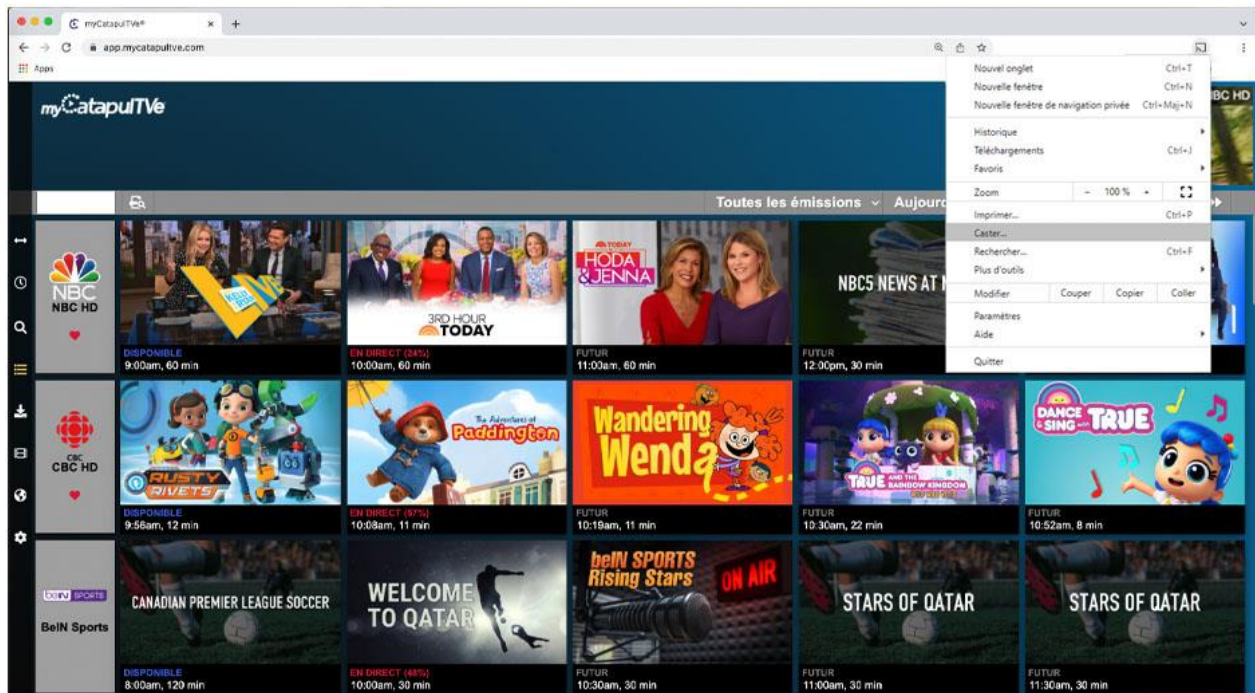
myCatapulTVe®
app.mycatapultve.com
Apps

myCatapulTVe

Toutes les émissions
Aujourd

BC HD

Nouvel onglet Ctrl+T
Nouvelle fenêtre Ctrl+N
Nouvelle fenêtre de navigation privée Ctrl+Maj+N
Historique
Téléchargements Ctrl+J
Favoris
Zoom - 100 % +
Imprimer... Ctrl+P
Caster...
Rechercher... Ctrl+F
Plus d'outils
Modifier Couper Copier Coller
Paramètres
Aide
Quitter

NBC
NBC HD

3RD HOUR TODAY
DISPONIBLE
9:00am, 60 min
EN DIRECT (24%)
10:00am, 60 min
TODAY HODA & JENNA
FUTUR
11:00am, 60 min
NBC5 NEWS AT N
FUTUR
12:00pm, 30 min

CBC
CBC HD

RUSTY RIVETS
DISPONIBLE
9:56am, 12 min
The Adventures of Paddington
EN DIRECT (57%)
10:08am, 11 min
Wandering Wenda
FUTUR
10:19am, 11 min
TRUE AND THE RAINBOW KINGDOM
FUTUR
10:30am, 22 min
DANCE & SING with TRUE
FUTUR
10:52am, 8 min

beIN SPORTS
BeIN Sports

CANADIAN PREMIER LEAGUE SOCCER
DISPONIBLE
8:00am, 120 min
WELCOME TO QATAR
EN DIRECT (48%)
10:00am, 30 min
beIN SPORTS Rising Stars
ON AIR
FUTUR
10:30am, 30 min
STARS OF QATAR
FUTUR
11:00am, 30 min
STARS OF QATAR
FUTUR
11:30am, 30 min